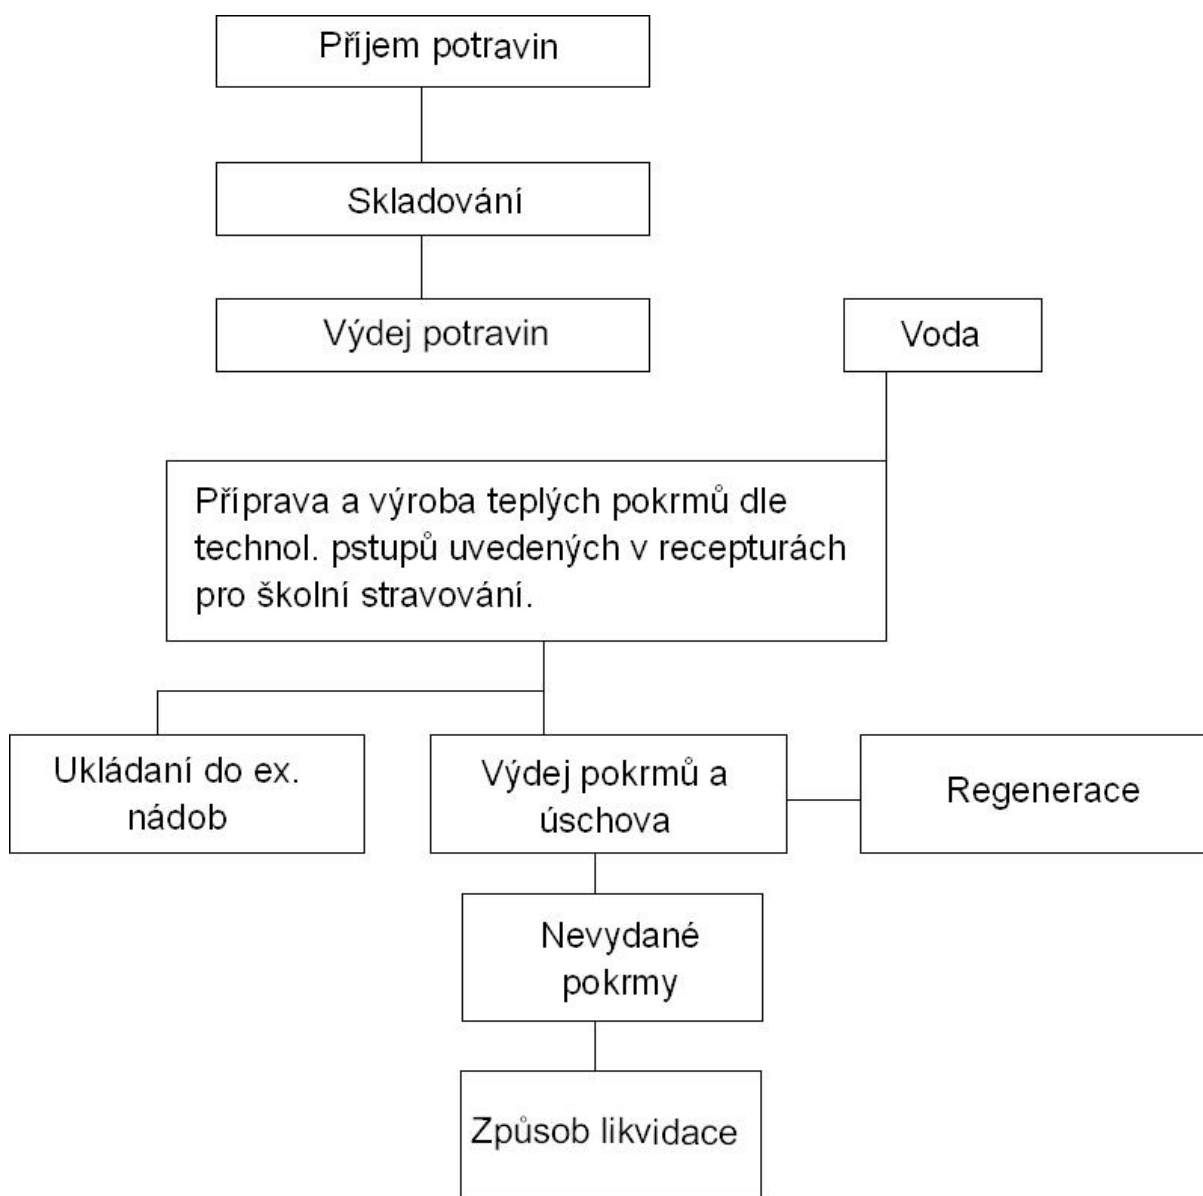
Příjem potravin

Skladování

Výdej potravin

Voda

Příprava a výroba teplých pokrmů dle technol. pstupů uvedených v recepturách pro školní stravování.

Ukládaní do ex. nádob

Výdej pokrmů a úschova

Regenerace

Nevydané pokrmy

Způsob likvidace